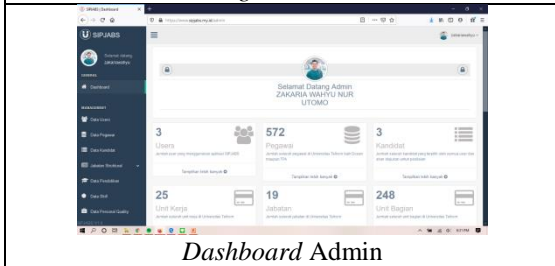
SIPJABS

Selamat Datang Admin
ZAKARIA WAHYU NUR UTOMO

3
Users

572
Pegawai

3
Kandidat

Tampilkan lebih banyak

Tampilkan lebih banyak

Tampilkan lebih banyak

25
Unit Kerja

19
Jabatan

248
Unit Bagian

Dashboard
Data Users
Data Pegawai
Data Kandidat
Data Pendidikan

*Dashboard* Admin